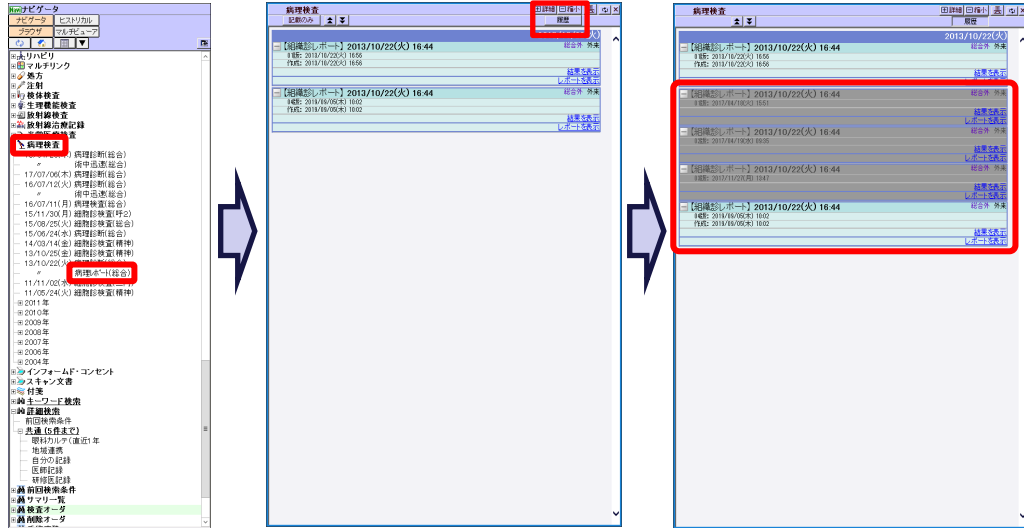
ナビゲータ
ナビゲータ ヒストリカル
ブラウザ マルチビューア
リハビリ
マルチリンク
処方
注射
検体検査
生理機能検査
放射線検査
放射線治療記録
病理検査
病理診断(総合)
〃 術中迅速(総合)
17/07/06(木) 病理診断(総合)
16/07/12(火) 病理診断(総合)
〃 術中迅速(総合)
16/07/11(月) 病理検査(総合)
15/11/30(月) 細胞診検査(呼2)
15/08/25(火) 病理診断(総合)
15/06/24(水) 病理診断(総合)
14/03/14(金) 細胞診検査(精神)
13/10/25(金) 細胞診検査(精神)
13/10/22(火)
〃 病理レポート(総合)
11/11/02(水)
11/05/24(火) 細胞診検査(精神)
2011年
2010年
2009年
2008年
2007年
2006年
2004年
インフォームド・コンセント
スキャン文書
付箋
キーワード検索
詳細検索
前回検索条件
共通 (5件まで)
眼科カルテ(直近1年
地域連携
自分の記録
医師記録
研修医記録
前回検索条件
サマリ一覧
検査オーダ
削除オーダ

病理検査
記載のみ
詳細 縮小
履歴
2013/10/22(火)
【組織診レポート】2013/10/22(火) 16:44
総合外 外来
依頼: 2013/10/22(火) 16:56
作成: 2013/10/22(火) 16:56
結果を表示
レポートを表示
【組織診レポート】2013/10/22(火) 16:44
総合外 外来
依頼: 2019/09/05(木) 10:02
作成: 2019/09/05(木) 10:02
結果を表示
レポートを表示

病理検査
詳細 縮小
履歴
2013/10/22(火)
【組織診レポート】2013/10/22(火) 16:44
総合外 外来
依頼: 2013/10/22(火) 16:56
作成: 2013/10/22(火) 16:56
結果を表示
レポートを表示
【組織診レポート】2013/10/22(火) 16:44
総合外 外来
依頼: 2017/04/18(火) 15:51
結果を表示
レポートを表示
【組織診レポート】2013/10/22(火) 16:44
総合外 外来
依頼: 2017/04/19(水) 09:35
結果を表示
レポートを表示
【組織診レポート】2013/10/22(火) 16:44
総合外 外来
依頼: 2017/11/27(月) 13:47
結果を表示
レポートを表示
【組織診レポート】2013/10/22(火) 16:44
総合外 外来
依頼: 2019/09/05(木) 10:02
作成: 2019/09/05(木) 10:02
結果を表示
レポートを表示